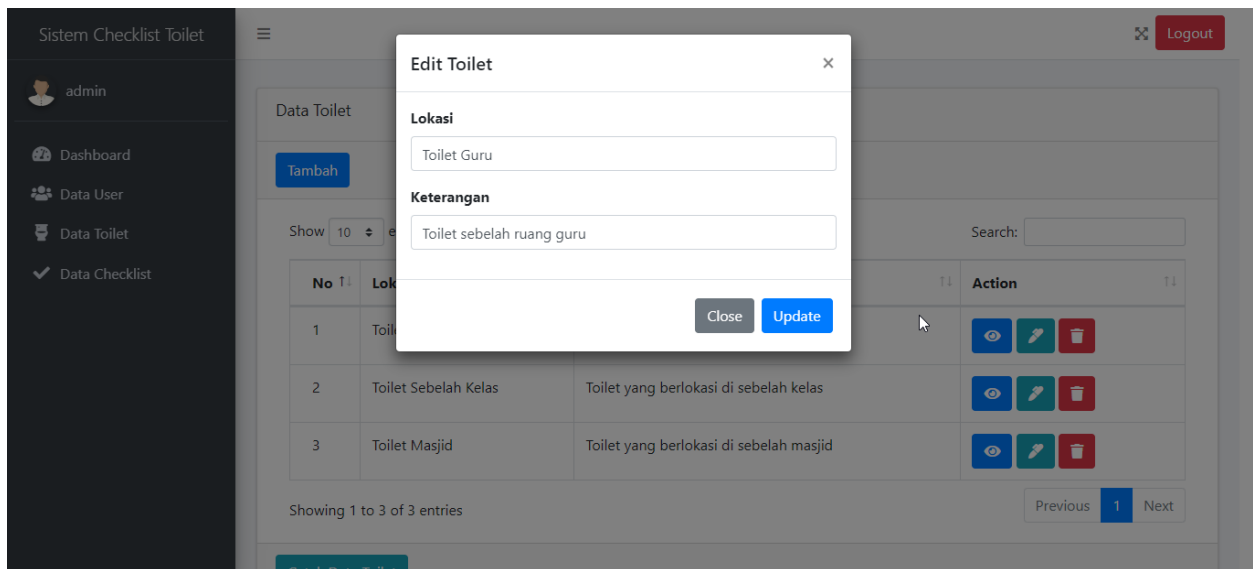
Sistem Checklist Toilet

admin

Dashboard

Data User

Data Toilet

Data Checklist

≡

Logout

Data Toilet

Tambah

Show 10 e

Search:

| No | Lok | | Action |
|---|---|---|---|
| 1 | Toil | | |
| 2 | Toilet Sebelah Kelas | Toilet yang berlokasi di sebelah kelas | |
| 3 | Toilet Masjid | Toilet yang berlokasi di sebelah masjid | |

Showing 1 to 3 of 3 entries

Previous 1 Next

Edit Toilet

×

Lokasi

Toilet Guru

Keterangan

Toilet sebelah ruang guru

Close Update